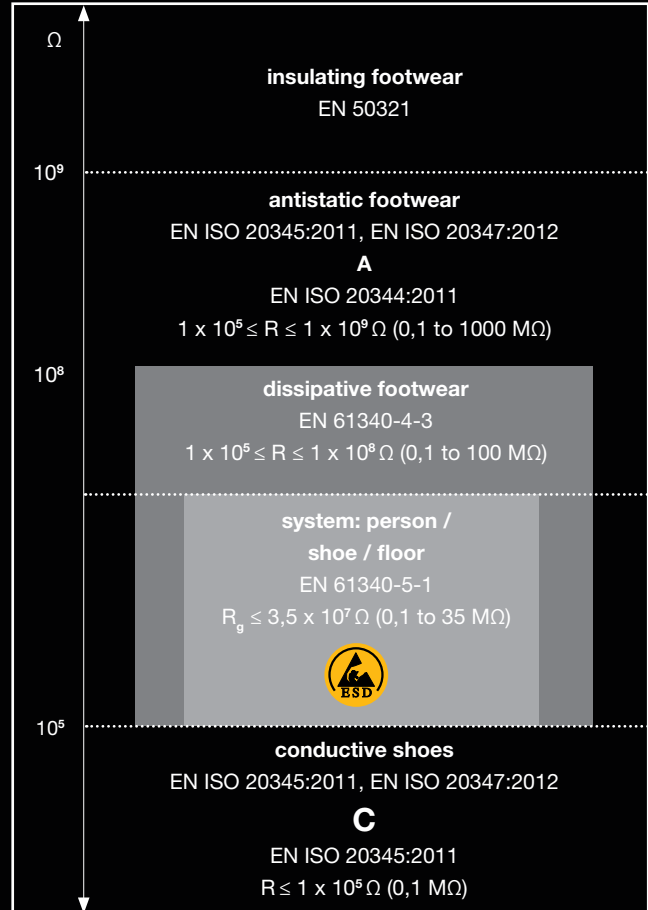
Ω

insulating footwear
EN 50321

$10^9$

antistatic footwear
EN ISO 20345:2011, EN ISO 20347:2012
A
EN ISO 20344:2011
$1 \times 10^5 \leq R \leq 1 \times 10^9 \Omega$ (0,1 to 1000 MΩ)

$10^8$

dissipative footwear
EN 61340-4-3
$1 \times 10^5 \leq R \leq 1 \times 10^8 \Omega$ (0,1 to 100 MΩ)

system: person / shoe / floor
EN 61340-5-1
$R_g \leq 3,5 \times 10^7 \Omega$ (0,1 to 35 MΩ)

ESD

$10^5$

conductive shoes
EN ISO 20345:2011, EN ISO 20347:2012
C
EN ISO 20345:2011
$R \leq 1 \times 10^5 \Omega$ (0,1 MΩ)